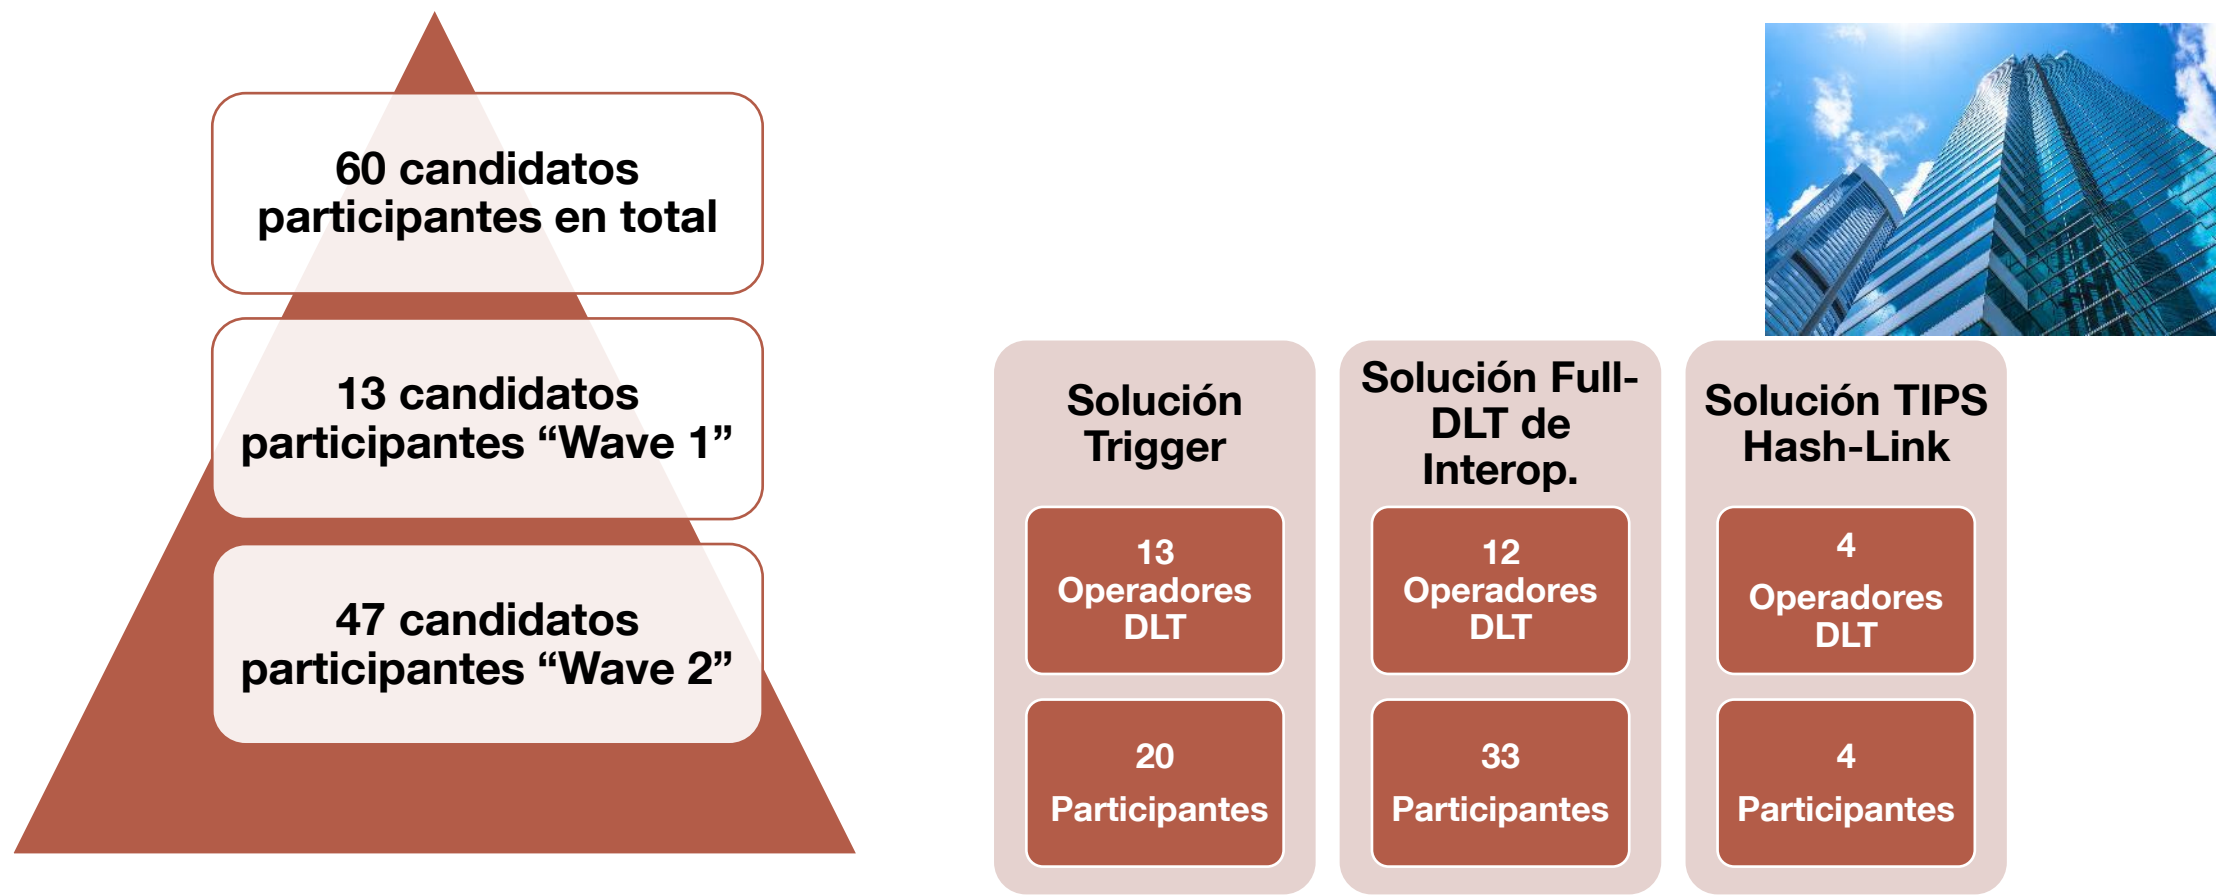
60 candidatos participantes en total

13 candidatos participantes “Wave 1”

47 candidatos participantes “Wave 2”

Solución Trigger

13 Operadores DLT

20 Participantes

Solución Full-DLT de Interop.

12 Operadores DLT

33 Participantes

Solución TIPS Hash-Link

4 Operadores DLT

4 Participantes